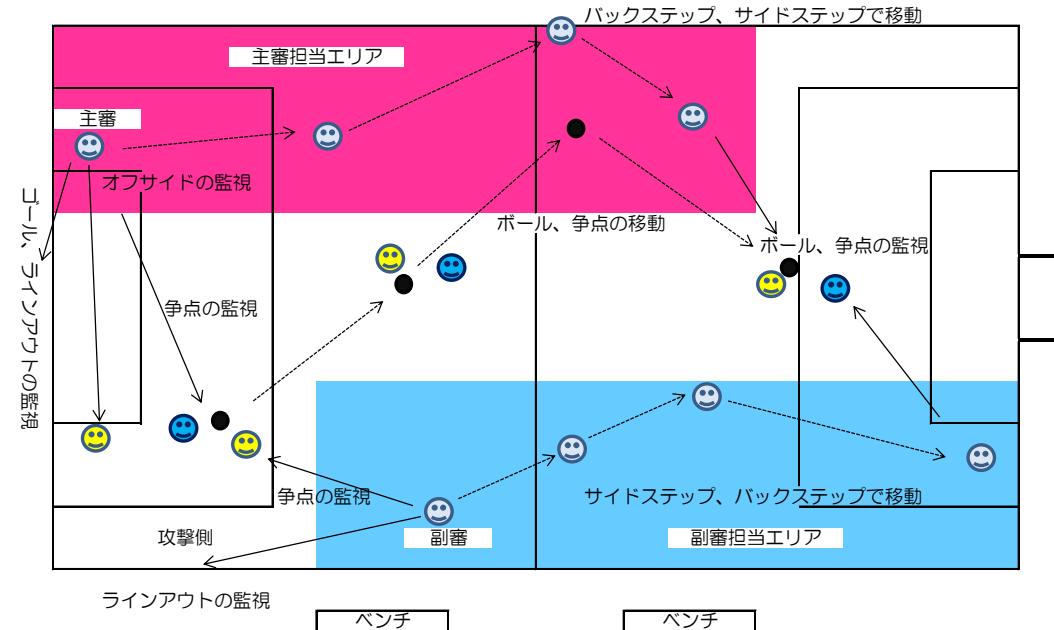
バックステップ、サイドステップで移動

主審担当エリア

主審

オフサイドの監視

ゴール、ラインアウトの監視

ボール、争点の移動

ボール、争点の監視

争点の監視

争点の監視

サイドステップ、バックステップで移動

攻撃側

副審

副審担当エリア

ラインアウトの監視

ベンチ

ベンチ